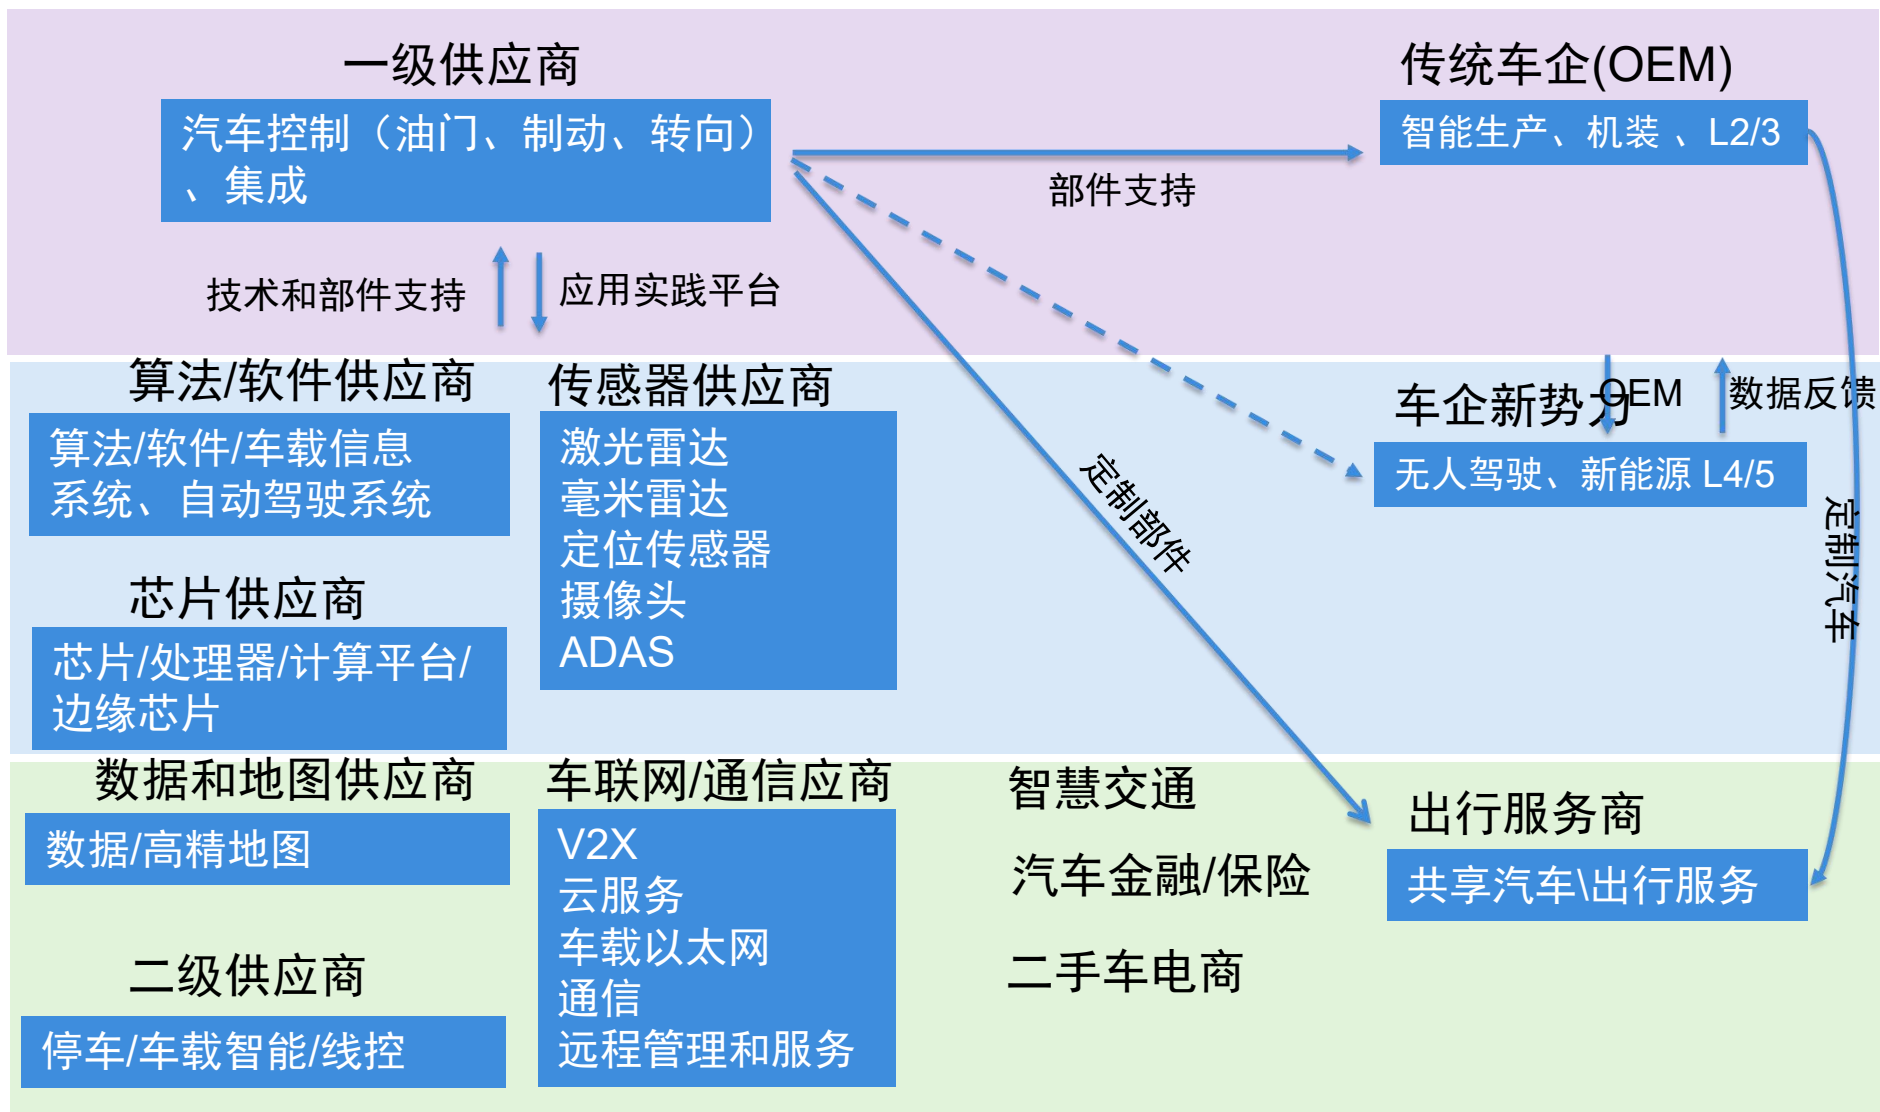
一级供应商

汽车控制（油门、制动、转向）、集成

传统车企(OEM)

智能生产、机装 、L2/3

部件支持

技术和部件支持

应用实践平台

算法/软件供应商

算法/软件/车载信息系统、自动驾驶系统

传感器供应商

激光雷达
毫米雷达
定位传感器
摄像头
ADAS

车企新势力

OEM

数据反馈

无人驾驶、新能源 L4/5

定制部件

定制汽车

芯片供应商

芯片/处理器/计算平台/边缘芯片

数据和地图供应商

数据/高精地图

车联网/通信应商

V2X
云服务
车载以太网
通信
远程管理和服务

智慧交通

汽车金融/保险

二手车电商

出行服务商

共享汽车\出行服务

二级供应商

停车/车载智能/线控